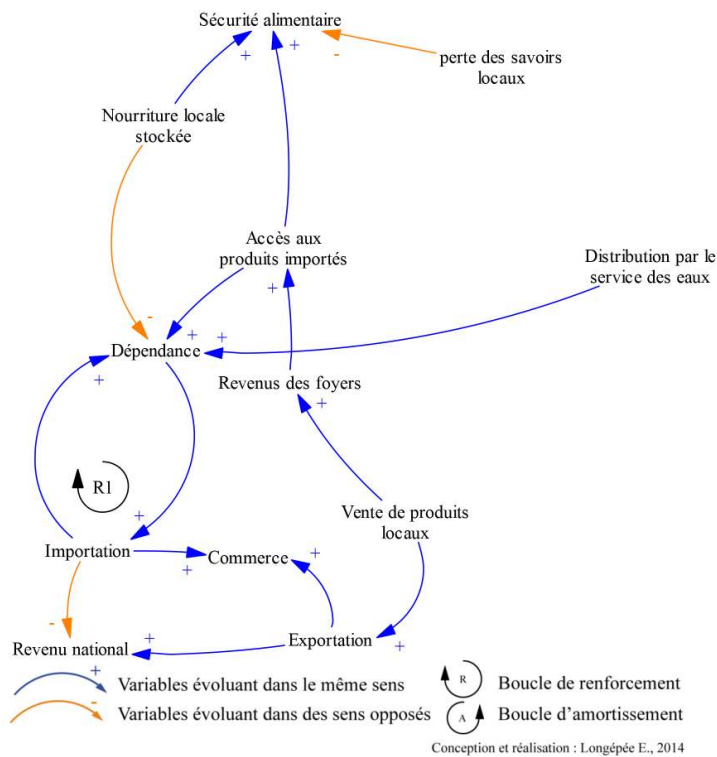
Sécurité alimentaire

+

+

-

perte des savoirs locaux

Nourriture locale stockée

Accès aux produits importés

Distribution par le service des eaux

+

-

+

+

Dépendance

Revenus des foyers

+

+

R1

+

Vente de produits locaux

Importation

Commerce

+

+

-

+

Revenu national

Exportation

+

+

Variables évoluant dans le même sens

-

Variables évoluant dans des sens opposés

R

Boucle de renforcement

A

Boucle d'amortissement

Conception et réalisation : Longépée E., 2014